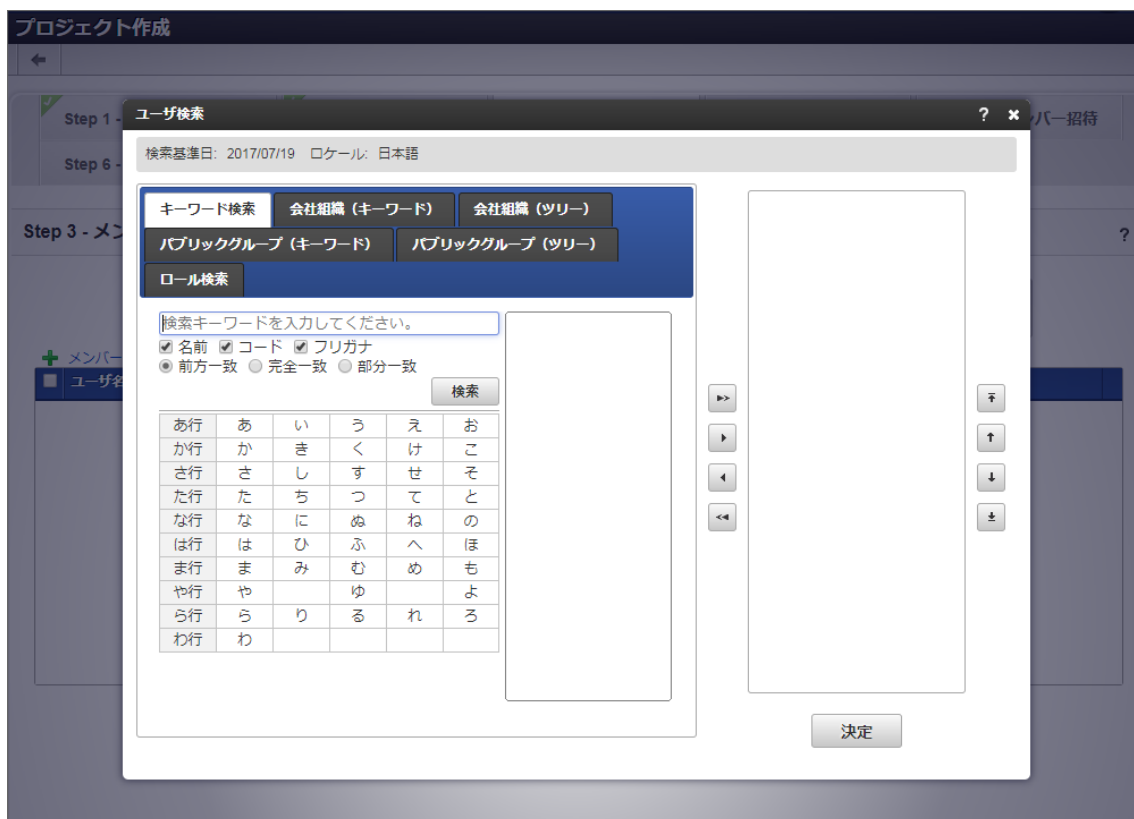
プロジェクト作成

Step 1 -
Step 6 -
ンバー招待

Step 3 - メン
?

メンバー
ユーザ名

ユーザ検索
? ✖

検索基準日: 2017/07/19 ロケール: 日本語

キーワード検索
会社組織（キーワード）
会社組織（ツリー）
パブリックグループ（キーワード）
パブリックグループ（ツリー）
ロール検索

検索キーワードを入力してください。
名前 コード フリガナ
前方一致 完全一致 部分一致
検索

| あ行 | あ | い | う | え | お |
|---|---|---|---|---|---|
| か行 | か | き | く | け | こ |
| さ行 | さ | し | す | せ | そ |
| た行 | た | ち | つ | て | と |
| な行 | な | に | ぬ | ね | の |
| は行 | は | ひ | ふ | へ | ほ |
| ま行 | ま | み | む | め | も |
| や行 | や |  | ゆ |  | よ |
| ら行 | ら | り | る | れ | ろ |
| わ行 | わ |  |  |  |  |

決定